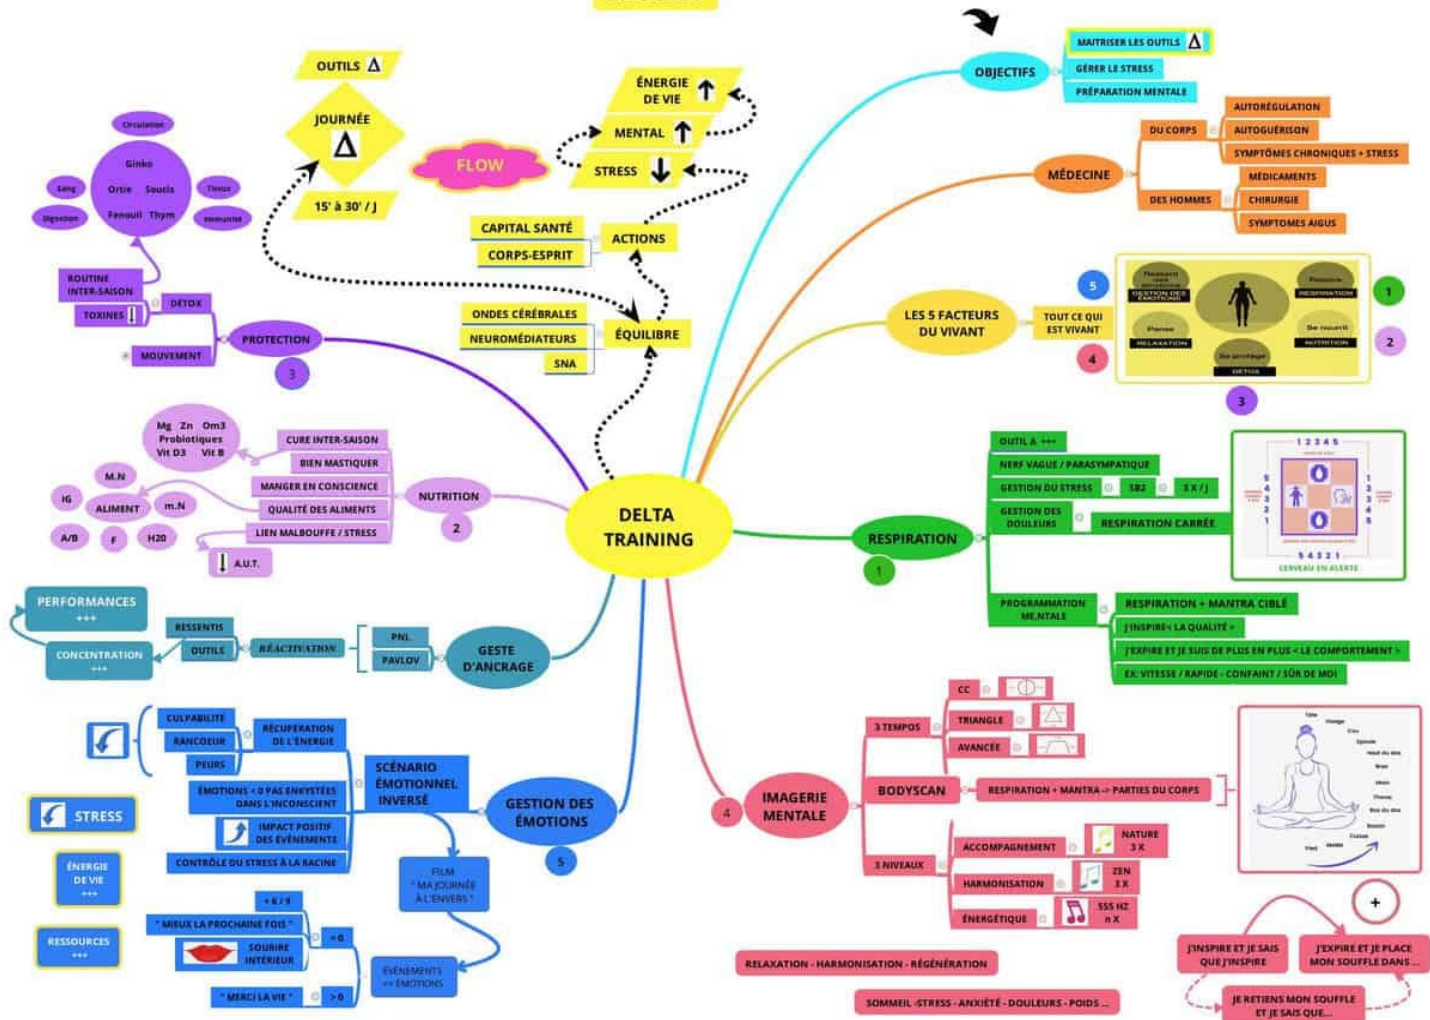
OUTILS Δ

JOURNÉE Δ

15' à 30' / J

FLOW

ÉNERGIE DE VIE ↑

MENTAL ↑

STRESS ↓

CAPITAL SANTÉ

CORPS-ESPRIT

ACTIONS

ONDES CÉRÉBRALES

NEUROMÉDIATEURS

SNA

ÉQUILIBRE

DELTA TRAINING

OBJECTIFS

MAITRISER LES OUTILS Δ

GÉRER LE STRESS

PRÉPARATION MENTALE

MÉDECINE

DU CORPS

AUTORÉGULATION

AUTOGUÉRISON

SYMPTÔMES CHRONIQUES + STRESS

DES HOMMES

MÉDICAMENTS

CHIRURGIE

SYMPTOMES AIGUS

LES 5 FACTEURS DU VIVANT

TOUT CE QUI EST VIVANT

5

4

1

2

3

Ressentir GESTION DES ÉMOTIONS

Respirer RESPIRATION

Penser RELAXATION

Se nourrir NUTRITION

Se protéger DÉTOX

RESPIRATION

1

OUTIL Δ +++

NERF VAGUE / PARASYMPATIQUE

GESTION DU STRESS

5B2

3 X / J

GESTION DES DOULEURS

RESPIRATION CARRÉE

1 2 3 4 5

5 4 3 2 1

CERVEAU EN ALERTE

PROGRAMMATION MENTALE

RESPIRATION + MANTRA CIBLÉ

J'INSPIRE< LA QUALITÉ >

J'EXPIRE ET JE SUIS DE PLUS EN PLUS < LE COMPORTEMENT >

EX: VITESSE / RAPIDE - CONFAINT / SÛR DE MOI

Circulation

Ginko

Ortie Soucis

Fenouil Thym

Sang

Digestion

Tissus

Immunité

ROUTINE INTER-SAISON

DÉTOX

TOXINES

MOUVEMENT

PROTECTION

3

Mg Zn Om3 Probiotiques Vit D3 Vit B

CURE INTER-SAISON

BIEN MASTIQUER

MANGER EN CONSCIENCE

QUALITÉ DES ALIMENTS

LIEN MALBOUFFE / STRESS

A.U.T.

NUTRITION

2

M.N

IG

ALIMENT

m.N

A/B

F

H20

PERFORMANCES +++

CONCENTRATION +++

RESSENTIS

OUTILS

RÉACTIVATION

PNL

PAVLOV

GESTE D'ANCRAGE

CULPABILITÉ

RANCOEUR

PEURS

RÉCUPERATION DE L'ÉNERGIE

ÉMOTIONS < 0 PAS ENKYSTÉES DANS L'INCONSCIENT

IMPACT POSITIF DES ÉVÉNEMENTS

CONTRÔLE DU STRESS À LA RACINE

SCÉNARIO ÉMOTIONNEL INVERSÉ

GESTION DES ÉMOTIONS

5

STRESS

ÉNERGIE DE VIE +++

RESSOURCES +++

FILM " MA JOURNÉE À L'ENVERS "

+ 6 / 9

" MIEUX LA PROCHAINE FOIS "

SOURIRE INTÉRIEUR

" MERCI LA VIE "

< 0

> 0

ÉVÉNEMENTS => ÉMOTIONS

IMAGERIE MENTALE

4

3 TEMPOS

CC

TRIANGLE

AVANCÉE

BODYSCAN

RESPIRATION + MANTRA -> PARTIES DU CORPS

3 NIVEAUX

ACCOMPAGNEMENT

NATURE 3 X

HARMONISATION

ZEN 3 X

ÉNERGÉTIQUE

555 HZ n X

+

J'INSPIRE ET JE SAIS QUE J'INSPIRE

J'EXPIRE ET JE PLACE MON SOUFFLE DANS...

JE RETIENS MON SOUFFLE ET JE SAIS QUE...

RELAXATION - HARMONISATION - RÉGÉNÉRATION

SOMMEIL - STRESS - ANXIÉTÉ - DOULEURS - POIDS ...